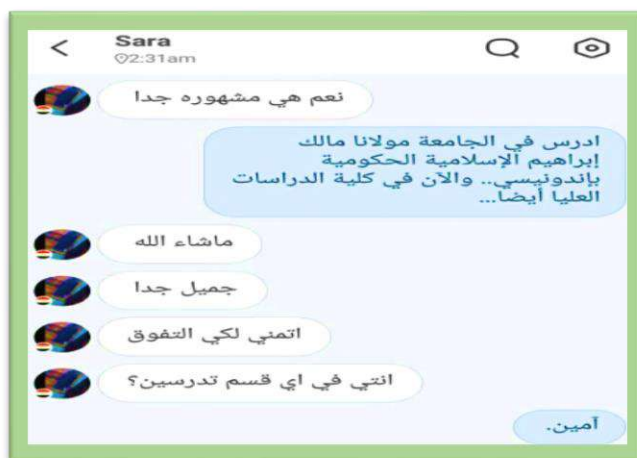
<
Sara
2:31am

نعم هي مشهوره جدا

ادرس في الجامعة مولانا مالك إبراهيم الإسلامية الحكومية باندونيسي.. والآن في كلية الدراسات العليا أيضا...

ماشاء الله

جميل جدا

اتمني لكي التفوق

انتي في اي قسم تدرسين؟

آمين.